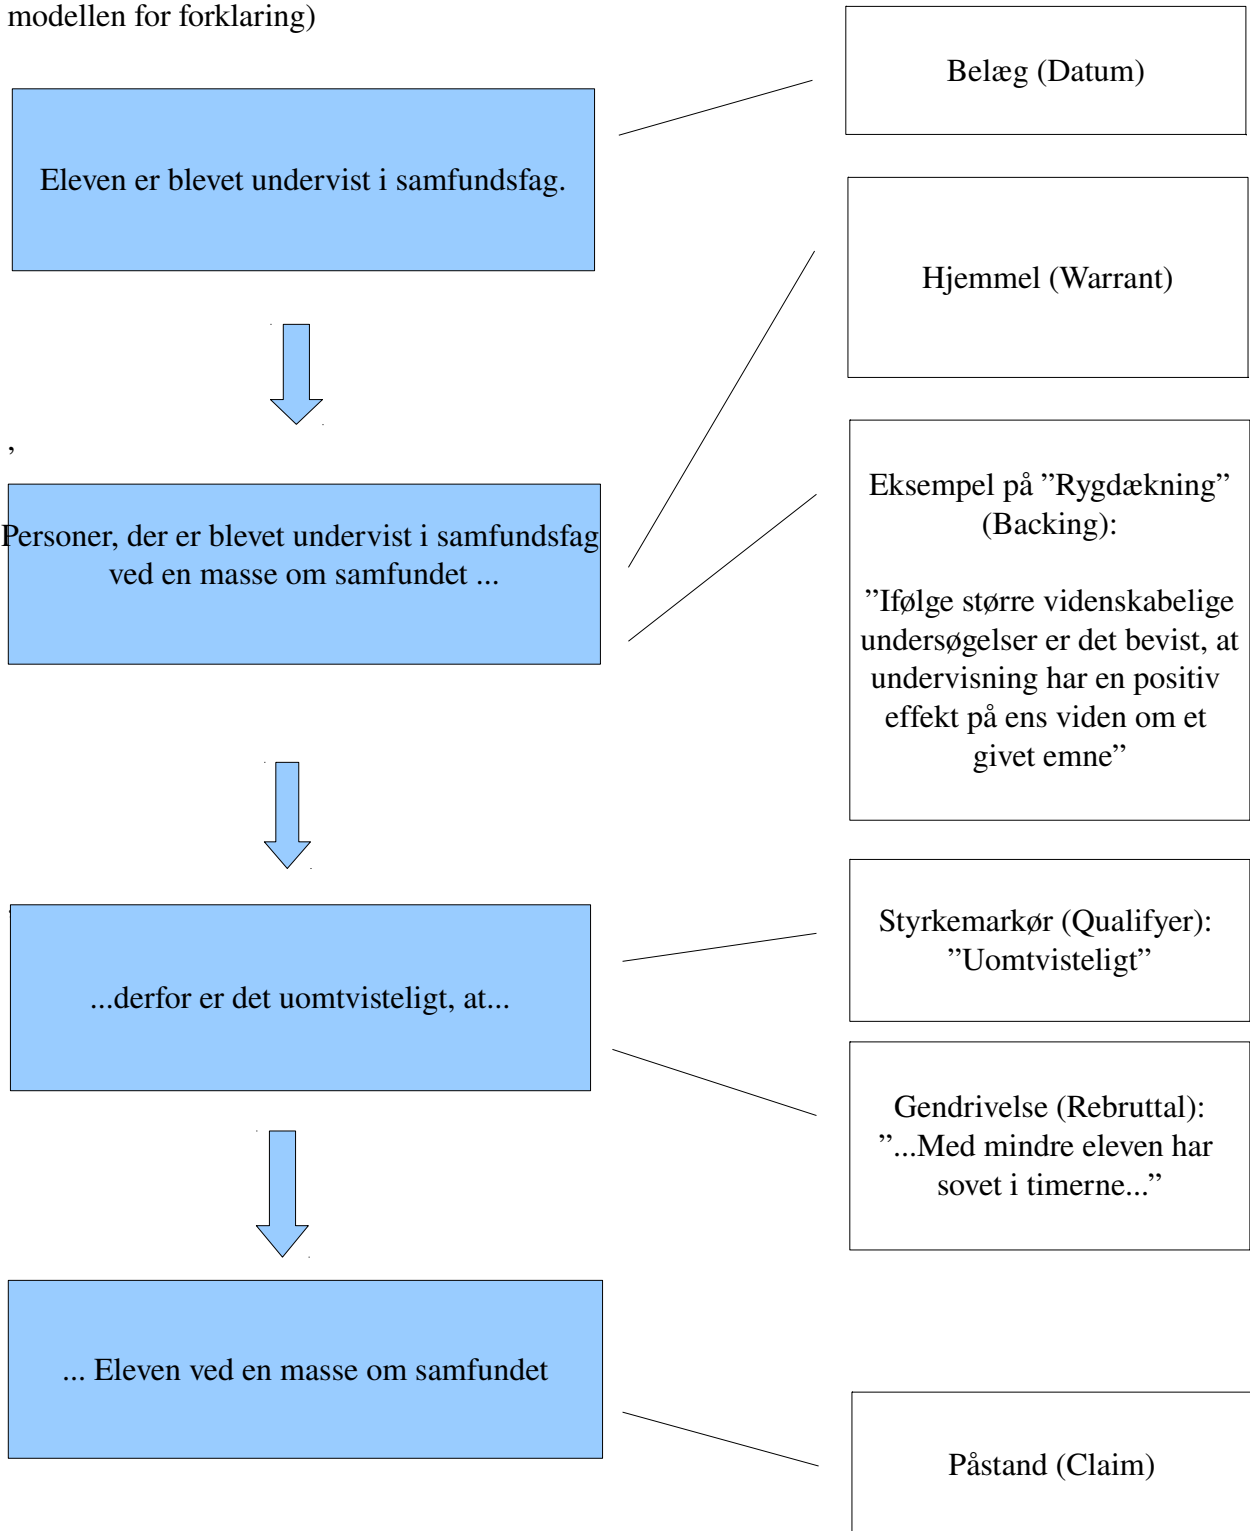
modellen for forklaring)

Eleven er blevet undervist i samfundsfag.

Belæg (Datum)

Hjemmel (Warrant)

,

Personer, der er blevet undervist i samfundsfag ved en masse om samfundet ...

Eksempel på ”Rygdækning” (Backing):

”Ifølge større videnskabelige undersøgelser er det bevist, at undervisning har en positiv effekt på ens viden om et givet emne”

...derfor er det uomtvisteligt, at...

Styrkemarkør (Qualifyer): ”Uomtvisteligt”

Gendrivelse (Rebruttal): ”...Med mindre eleven har sovet i timerne...”

... Eleven ved en masse om samfundet

Påstand (Claim)